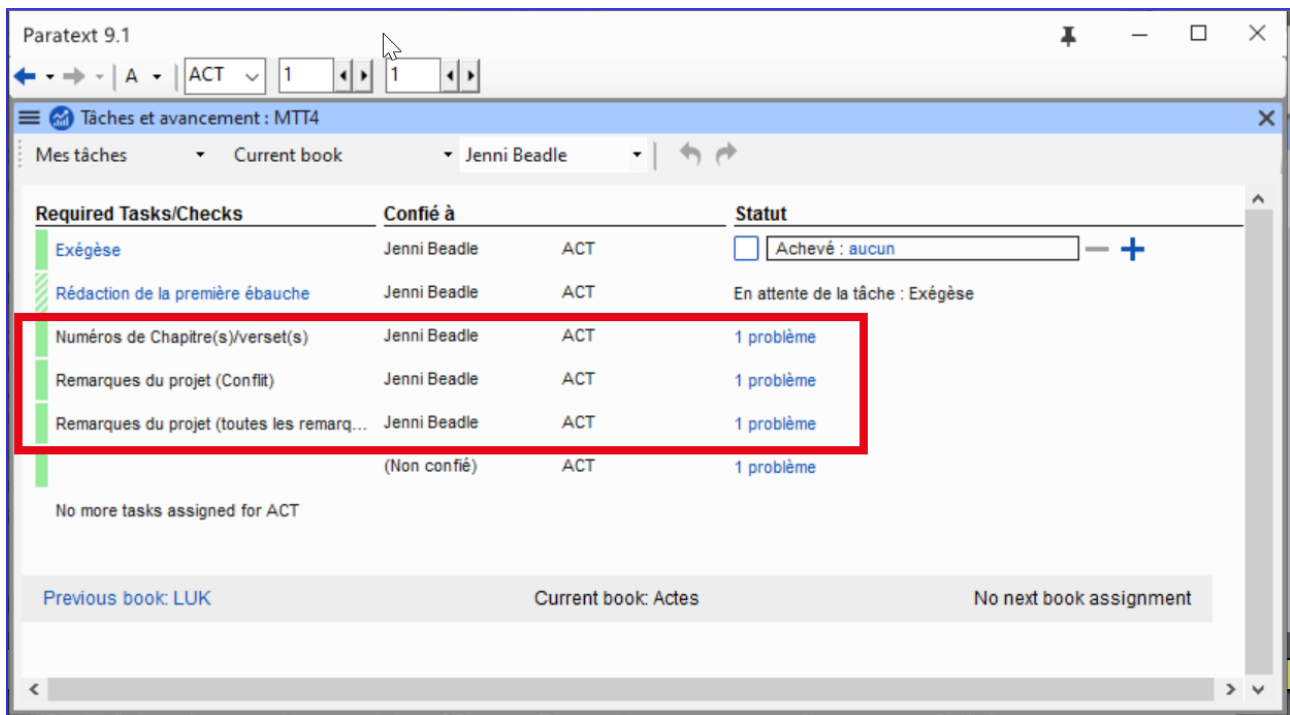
Paratext 9.1

A ACT 1 1

Tâches et avancement : MTT4

Mes tâches Current book Jenni Beadle

| Required Tasks/Checks | Confié à | | Statut |
|---|---|---|---|
| Exégèse | Jenni Beadle | ACT | Achevé : aucun |
| Rédaction de la première ébauche | Jenni Beadle | ACT | En attente de la tâche : Exégèse |
| Numéros de Chapitre(s)/verset(s) | Jenni Beadle | ACT | 1 problème |
| Remarques du projet (Conflit) | Jenni Beadle | ACT | 1 problème |
| Remarques du projet (toutes les remarq... | Jenni Beadle | ACT | 1 problème |
| | (Non confié) | ACT | 1 problème |

No more tasks assigned for ACT

Previous book: LUK Current book: Actes No next book assignment